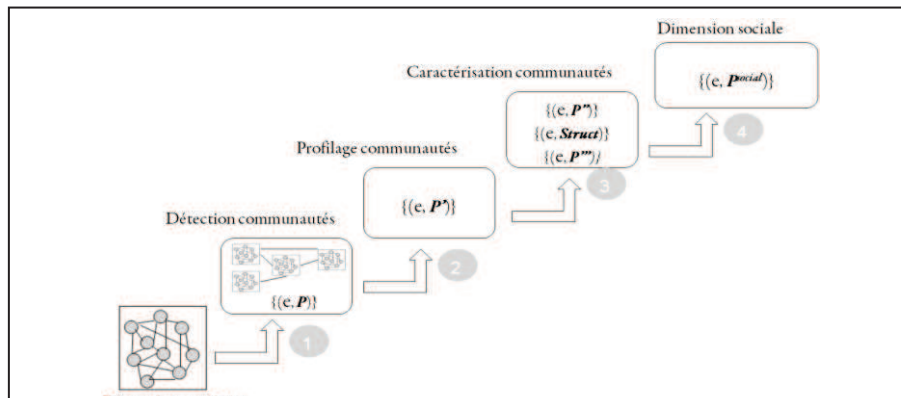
Dimension sociale

$\{(e, \boldsymbol{P^{social}})\}$

Caractérisation communautés

$\{(e, \boldsymbol{P''})\}$
$\{(e, \boldsymbol{Struct})\}$
$\{(e, \boldsymbol{P'''})\}$

4

Profilage communautés

$\{(e, \boldsymbol{P'})\}$

3

Détection communautés

$\{(e, \boldsymbol{P})\}$

2

1

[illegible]